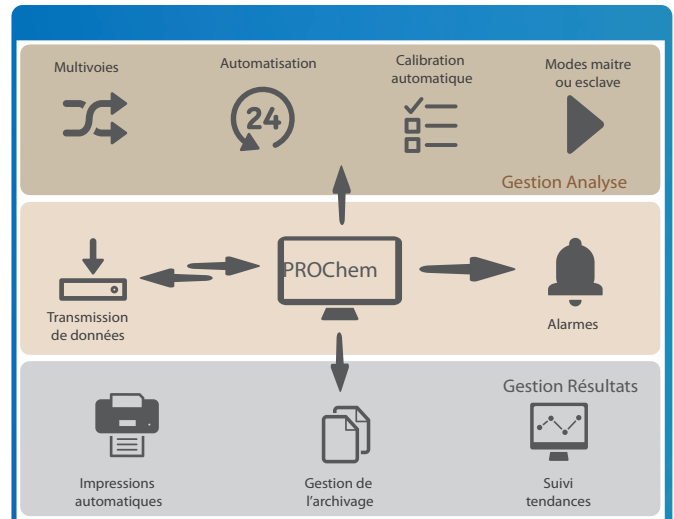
Multivoies

Automatisation

24

Calibration automatique

Modes maitre ou esclave

Gestion Analyse

Transmission de données

PROChem

Alarmes

Gestion Résultats

Impressions automatiques

Gestion de l'archivage

Suivi tendances